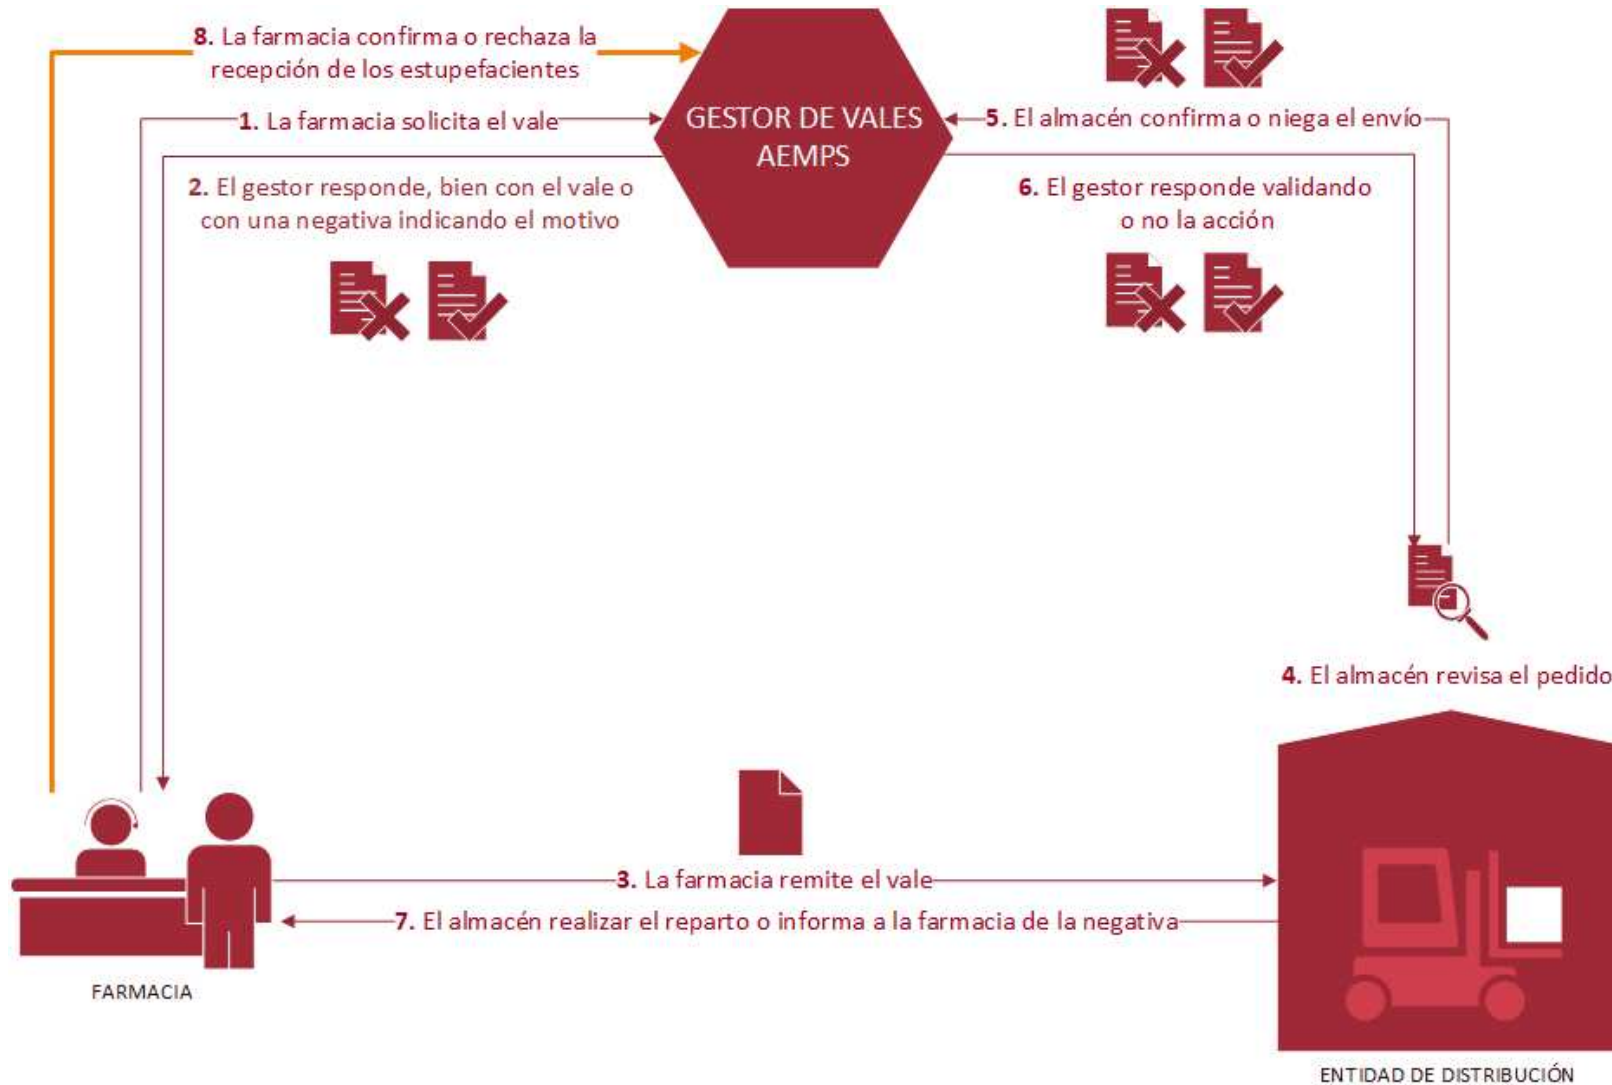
8. La farmacia confirma o rechaza la recepción de los estupefacientes

GESTOR DE VALES AEMPS

1. La farmacia solicita el vale

5. El almacén confirma o niega el envío

2. El gestor responde, bien con el vale o con una negativa indicando el motivo

6. El gestor responde validando o no la acción

4. El almacén revisa el pedido

3. La farmacia remite el vale

7. El almacén realizar el reparto o informa a la farmacia de la negativa

FARMACIA

ENTIDAD DE DISTRIBUCIÓN